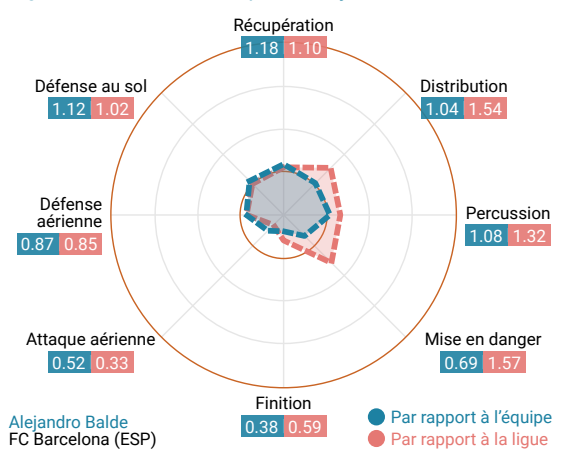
Récupération
1.18 1.10

Défense au sol
1.12 1.02

Distribution
1.04 1.54

Défense aérienne
0.87 0.85

Percussion
1.08 1.32

Attaque aérienne
0.52 0.33

Mise en danger
0.69 1.57

Finition
0.38 0.59

Alejandro Balde
FC Barcelona (ESP)

Par rapport à l'équipe
Par rapport à la ligue